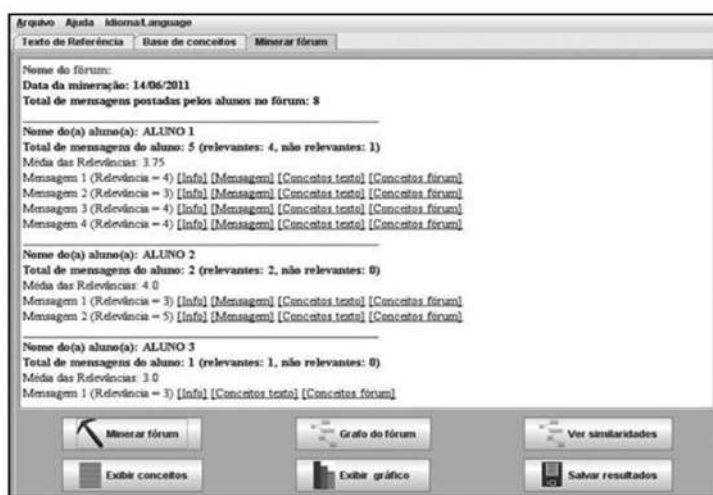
Arquivo Ajuda Idioma/Language

Texto de Referência | Base de conceitos | Minerar fórum

Nome do fórum:
Data da mineração: 14/06/2011
Total de mensagens postadas pelos alunos no fórum: 8

Nome do(a) aluno(a): ALUNO 1
Total de mensagens do aluno: 5 (relevantes: 4, não relevantes: 1)
Média das Relevâncias: 3.75
Mensagem 1 (Relevância = 4) [Info] [Mensagem] [Conceitos texto] [Conceitos fórum]
Mensagem 2 (Relevância = 3) [Info] [Mensagem] [Conceitos texto] [Conceitos fórum]
Mensagem 3 (Relevância = 4) [Info] [Mensagem] [Conceitos texto] [Conceitos fórum]
Mensagem 4 (Relevância = 4) [Info] [Mensagem] [Conceitos texto] [Conceitos fórum]

Nome do(a) aluno(a): ALUNO 2
Total de mensagens do aluno: 2 (relevantes: 2, não relevantes: 0)
Média das Relevâncias: 4.0
Mensagem 1 (Relevância = 3) [Info] [Mensagem] [Conceitos texto] [Conceitos fórum]
Mensagem 2 (Relevância = 5) [Info] [Mensagem] [Conceitos texto] [Conceitos fórum]

Nome do(a) aluno(a): ALUNO 3
Total de mensagens do aluno: 1 (relevantes: 1, não relevantes: 0)
Média das Relevâncias: 3.0
Mensagem 1 (Relevância = 3) [Info] [Conceitos texto] [Conceitos fórum]

Minerar fórum | Grafo do fórum | Ver similaridades
Exibir conceitos | Exibir gráfico | Salvar resultados